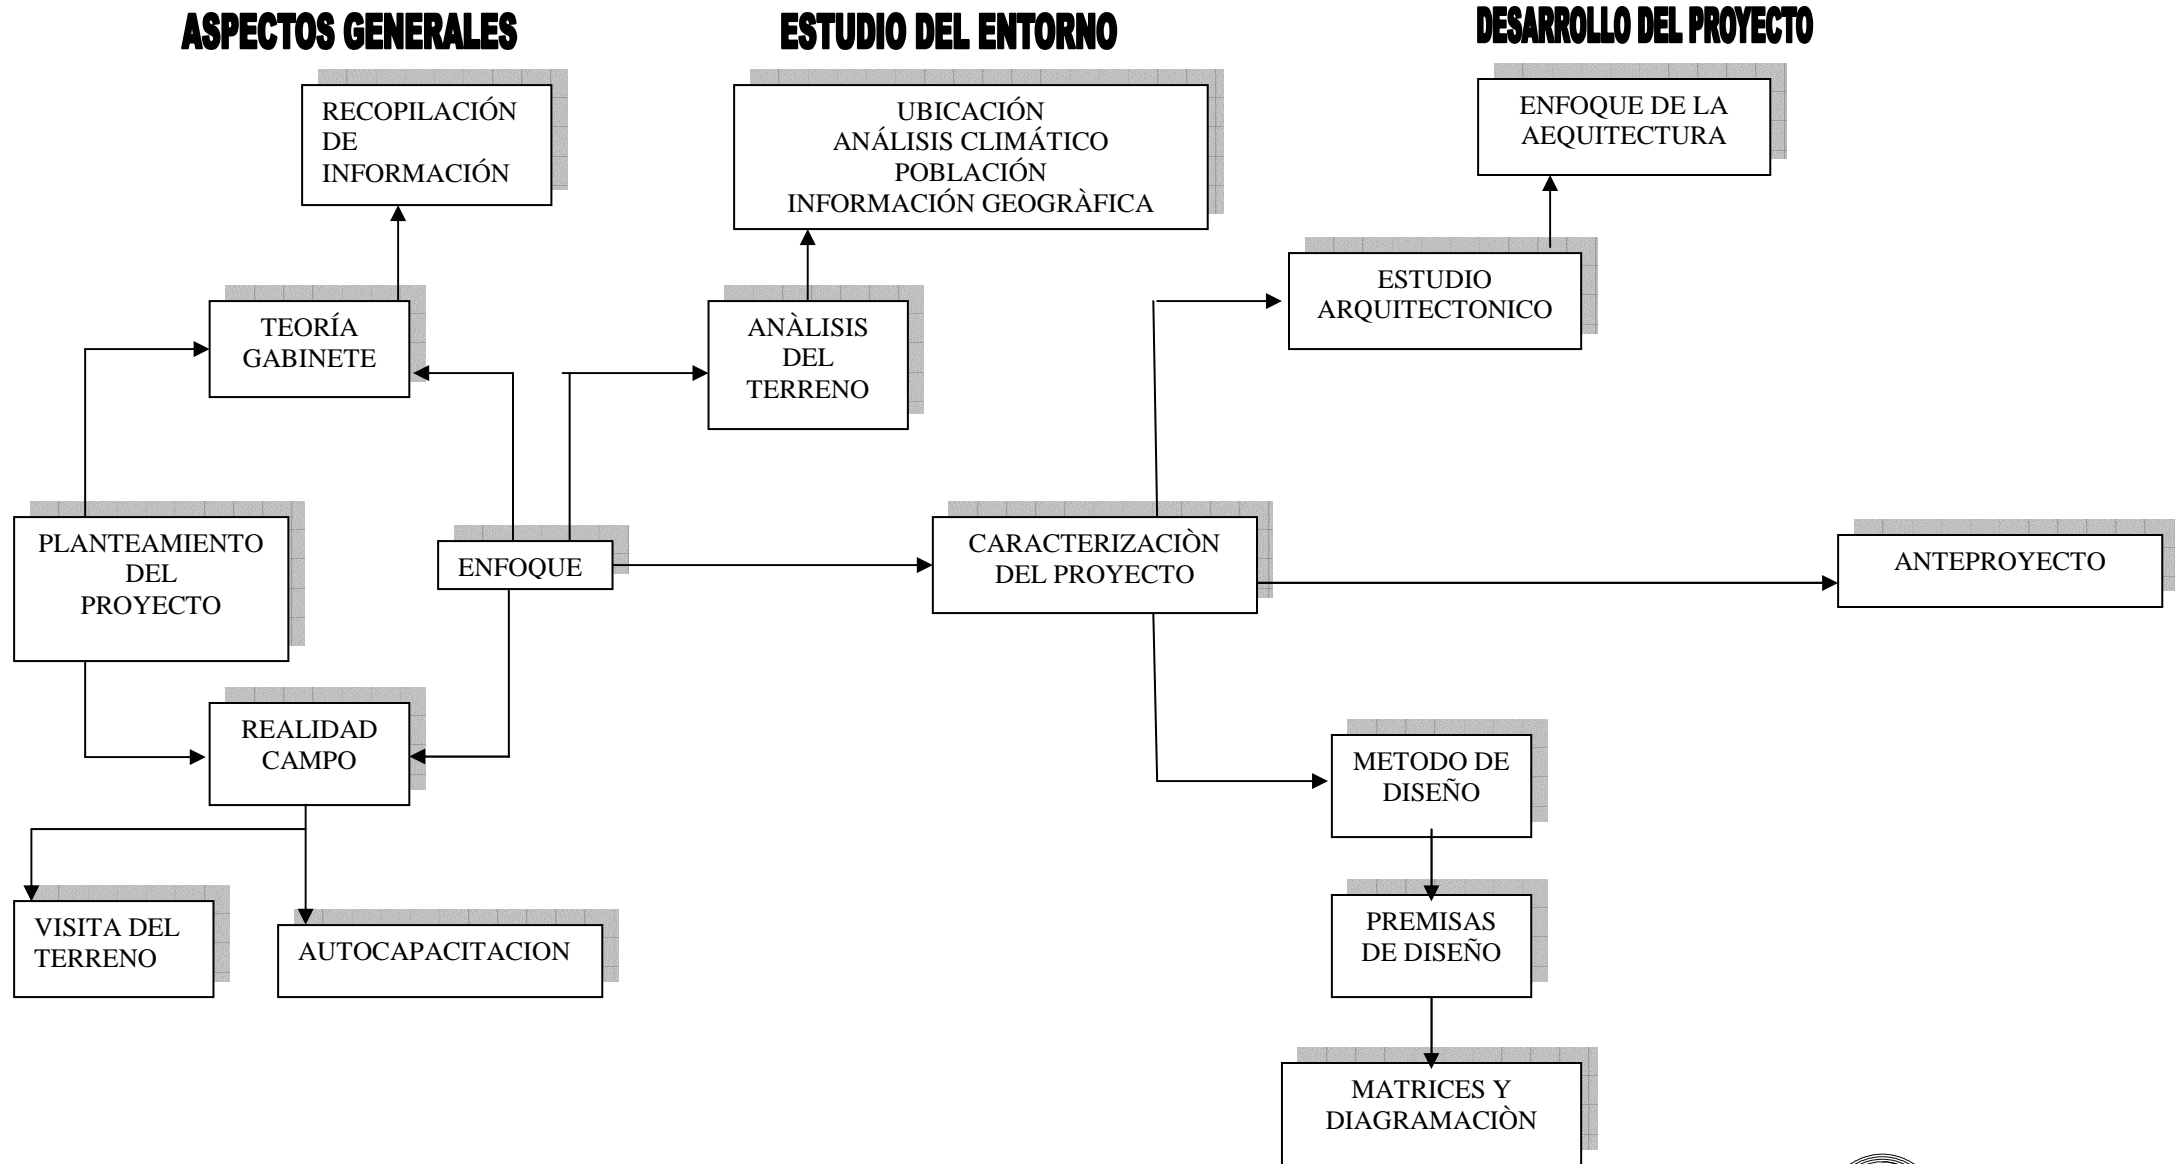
ASPECTOS GENERALES

ESTUDIO DEL ENTORNO

DESARROLLO DEL PROYECTO

RECOPILACIÓN DE INFORMACIÓN

UBICACIÓN
ANÁLISIS CLIMÁTICO
POBLACIÓN
INFORMACIÓN GEOGRÀFICA

ENFOQUE DE LA AEQUITECTURA

ESTUDIO ARQUITECTONICO

TEORÍA GABINETE

ANÀLISIS DEL TERRENO

PLANTEAMIENTO DEL PROYECTO

ENFOQUE

CARACTERIZACIÒN DEL PROYECTO

ANTEPROYECTO

REALIDAD CAMPO

METODO DE DISEÑO

VISITA DEL TERRENO

AUTOCAPACITACION

PREMISAS DE DISEÑO

MATRICES Y DIAGRAMACIÒN